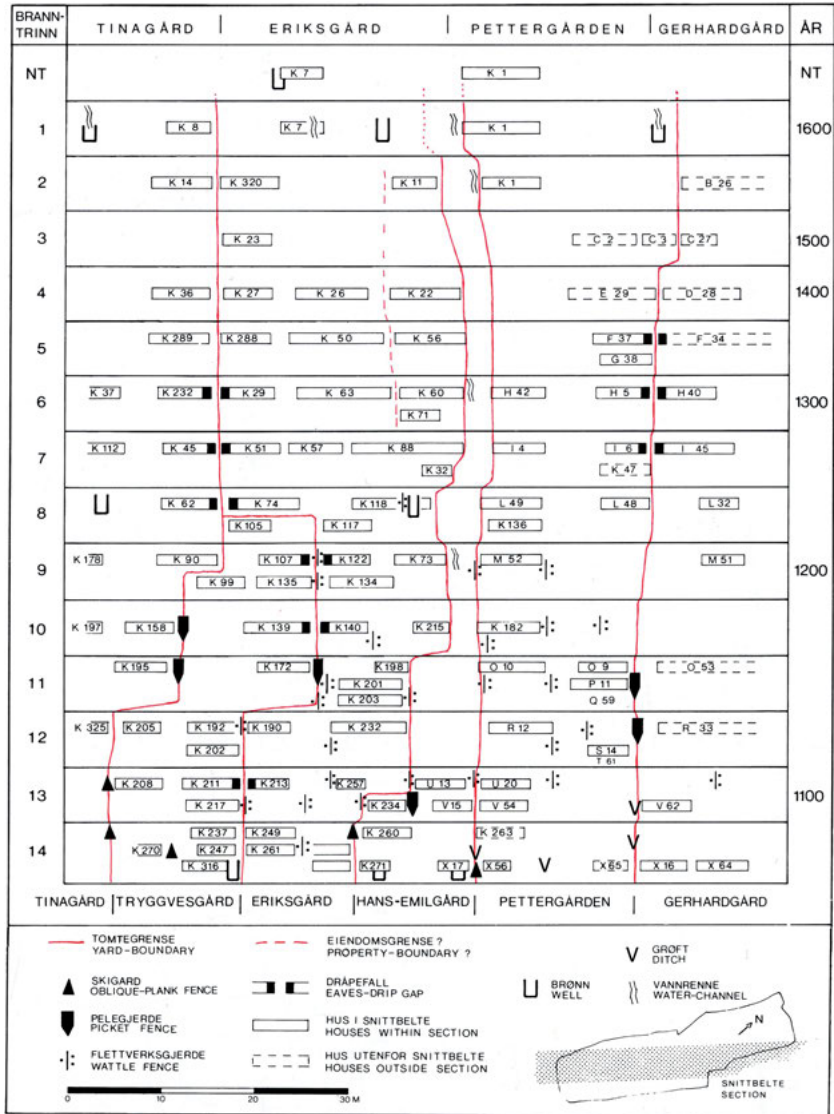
| BRANN-TRINN | TINAGÅRD | ERIKSGÅRD | PETTERGÅRDEN | GERHARDGÅRD | ÅR |
|---|---|---|---|---|---|
| NT | | K 7 | K 1 | | NT |
| 1 | K 8 | K 7 | K 1 | | 1600 |
| 2 | K 14 | K 320 | K 11, K 1 | B 26 | |
| 3 | | K 23 | | C 2, C 3, C 27 | 1500 |
| 4 | K 36 | K 27, K 26 | K 22 | E 29, D 28 | 1400 |
| 5 | K 289 | K 288, K 50 | K 56 | F 37, F 34, G 38 | |
| 6 | K 37, K 232 | K 29, K 63 | K 60, K 71, H 42 | H 5, H 40 | 1300 |
| 7 | K 112, K 45 | K 51, K 57, K 88 | K 32, I 4 | I 6, I 45, K 47 | |
| 8 | K 62 | K 74, K 105, K 118, K 117 | L 49, K 136 | L 48, L 32 | |
| 9 | K 178, K 90, K 99 | K 107, K 122, K 135, K 134 | K 73, M 52 | M 51 | 1200 |
| 10 | K 197, K 158 | K 139, K 140 | K 215, K 182 | | |
| 11 | K 195 | K 172, K 198, K 201, K 203 | O 10 | O 9, P 11, Q 59, O 53 | |
| 12 | K 325, K 205, K 192, K 202 | K 190, K 232 | R 12 | S 14, T 61, R 33 | |
| 13 | K 208, K 211, K 217 | K 213, K 257, K 234 | U 13, U 20, V 15, V 54 | V 62 | 1100 |
| 14 | K 270, K 237, K 247, K 316 | K 249, K 261, K 260, K 271 | K 263, X 17, X 56 | X 65, X 16, X 64 | |

TINAGÅRD | TRYGGVESGÅRD | ERIKSGÅRD | HANS-EMILGÅRD | PETTERGÅRDEN | GERHARDGÅRD

TOMTEGRENSE YARD-BOUNDARY
EIENDOMSGRENSE ? PROPERTY-BOUNDARY ?
GRØFT DITCH
SKIGARD OBLIQUE-PLANK FENCE
DRÅPEFALL EAVES-DRIP GAP
BRØNN WELL
VANNRENNE WATER-CHANNEL
PELEGJERDE PICKET FENCE
HUS I SNITTBELTE HOUSES WITHIN SECTION
FLETTVERKSGJERDE WATTLE FENCE
HUS UTENFOR SNITTBELTE HOUSES OUTSIDE SECTION
N
SNITTBELTE SECTION
0 10 20 30 M